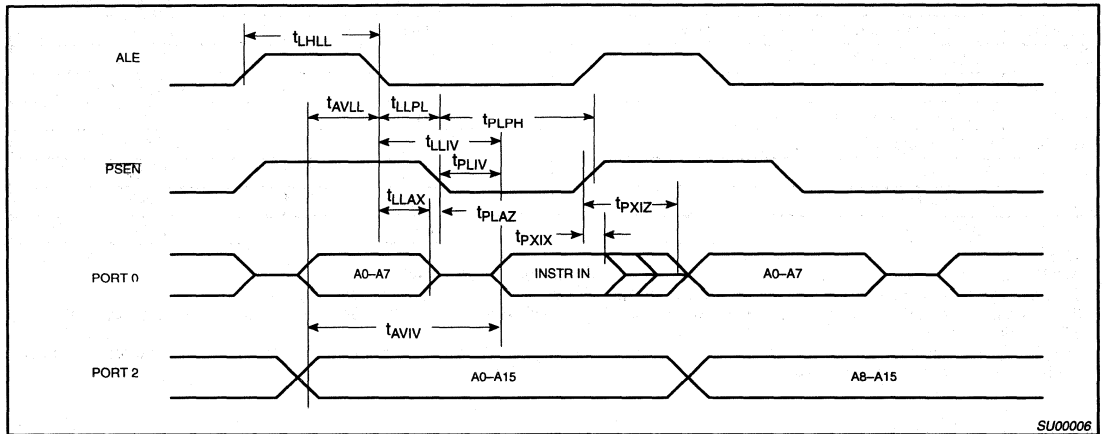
$t_{LHLL}$

ALE

$t_{AVLL}$ $t_{LLPL}$ $t_{PLPH}$

$t_{LLIV}$

$t_{PLIV}$

$\overline{PSEN}$

$t_{LLAX}$ $t_{PLAZ}$ $t_{PXIZ}$

$t_{PXIX}$

PORT 0 A0–A7 INSTR IN A0–A7

$t_{AVIV}$

PORT 2 A0–A15 A8–A15

SU00006